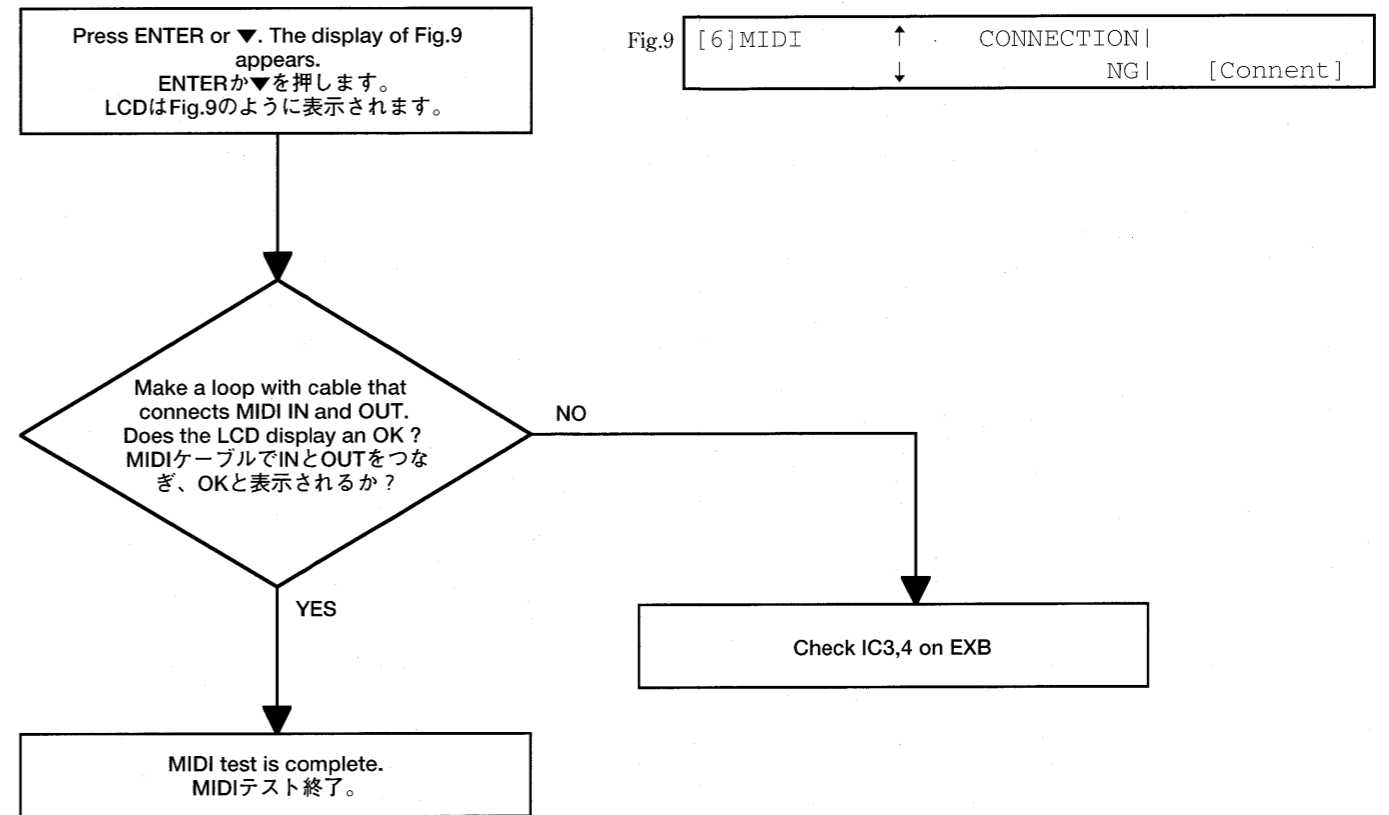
Press ENTER or ▼. The display of Fig.9 appears.
ENTERか▼を押します。
LCDはFig.9のように表示されます。

Fig.9 [6]MIDI ↑ CONNECTION|
↓ NG| [Connent]

Make a loop with cable that connects MIDI IN and OUT.
Does the LCD display an OK ?
MIDIケーブルでINとOUTをつなぎ、OKと表示されるか？

NO

Check IC3,4 on EXB

YES

MIDI test is complete.
MIDIテスト終了。